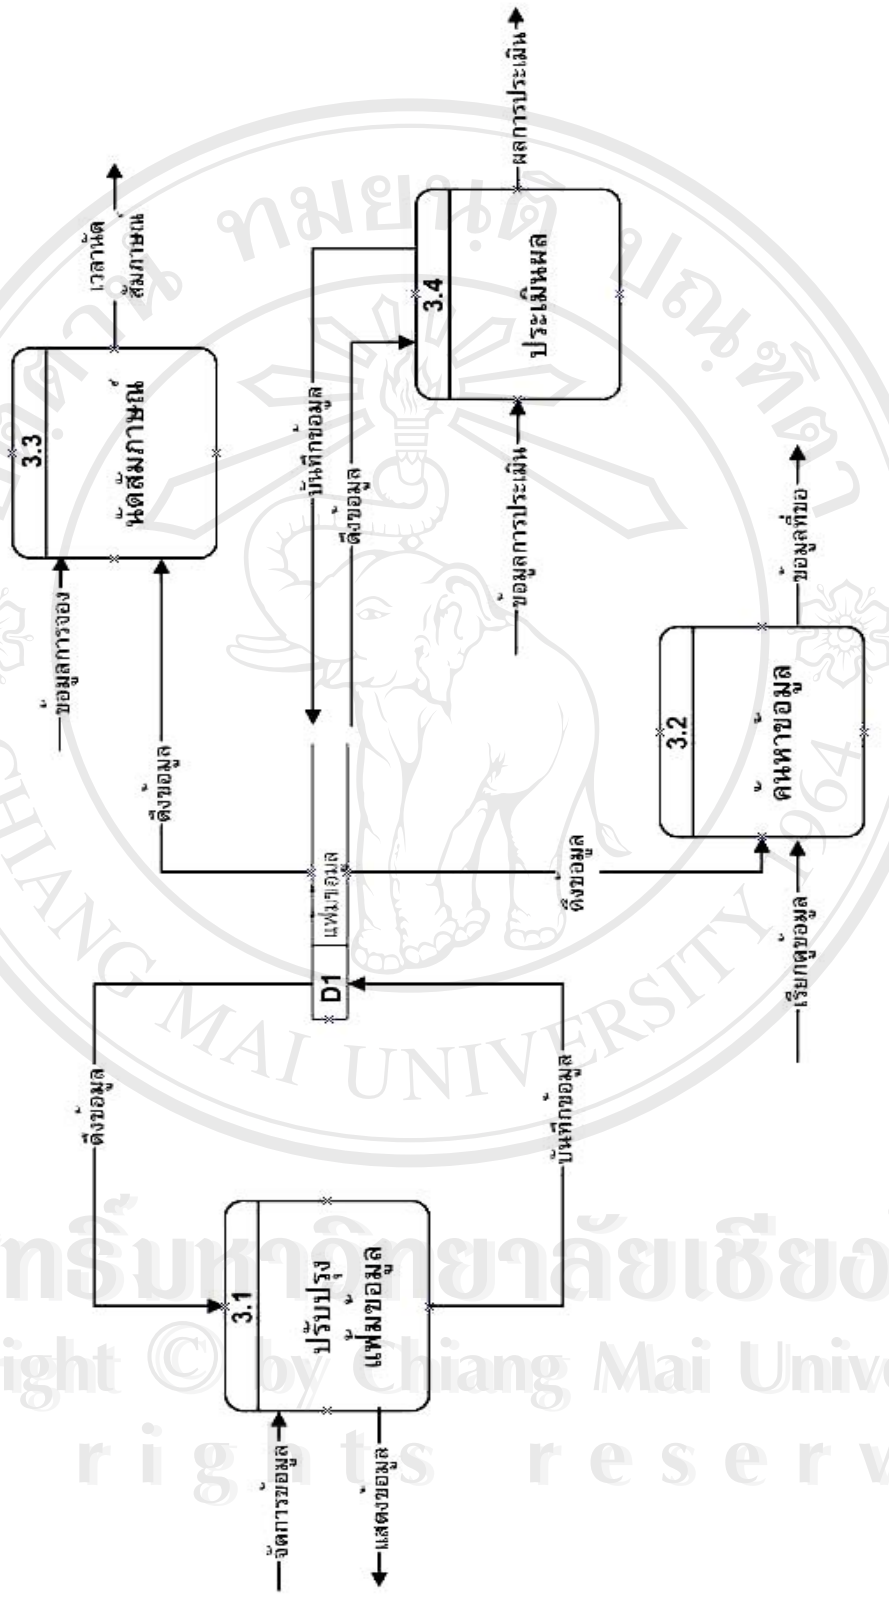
3.3
นัดสัมภาษณ์

ข้อมูลการจอง
ดึงข้อมูล
เวลานัดสัมภาษณ์

3.4
ประเมินผล

บันทึกข้อมูล
ดึงข้อมูล
ข้อมูลการประเมิน
ผลการประเมิน

3.2
ค้นหาข้อมูล

ดึงข้อมูล
เรียกดูข้อมูล
ข้อมูลที่ขอ

D1 แฟ้มข้อมูล

3.1
ปรับปรุงแฟ้มข้อมูล

ดึงข้อมูล
บันทึกข้อมูล
จัดการข้อมูล
แสดงข้อมูล

ลิขสิทธิ์มหาวิทยาลัยเชียงใหม่
Copyright © by Chiang Mai University
All rights reserved

มหาวิทยาลัยเชียงใหม่
CHIANG MAI UNIVERSITY 1964